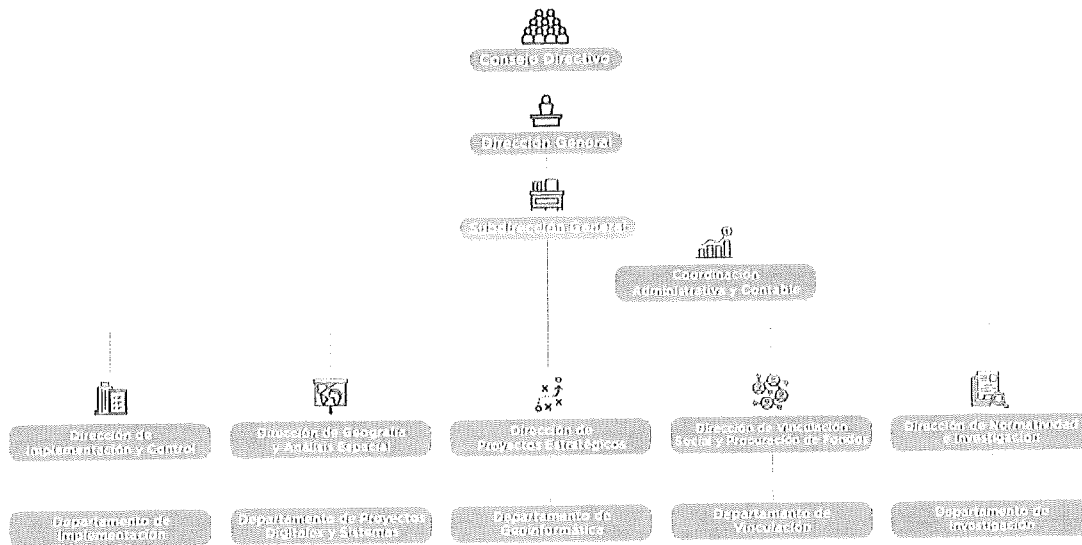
Consejo Directivo

Dirección General

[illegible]

Coordinación Administrativa y Contable

Dirección de Implementación y Control

Dirección de Geografía y Análisis Espacial

Dirección de Proyectos Estratégicos

Dirección de Vinculación Social y Procuración de Fondos

Dirección de Normatividad e Investigación

Departamento de Implementación

Departamento de Proyectos Digitales y Sistemas

Departamento de Geoinformática

Departamento de Vinculación

Departamento de Investigación